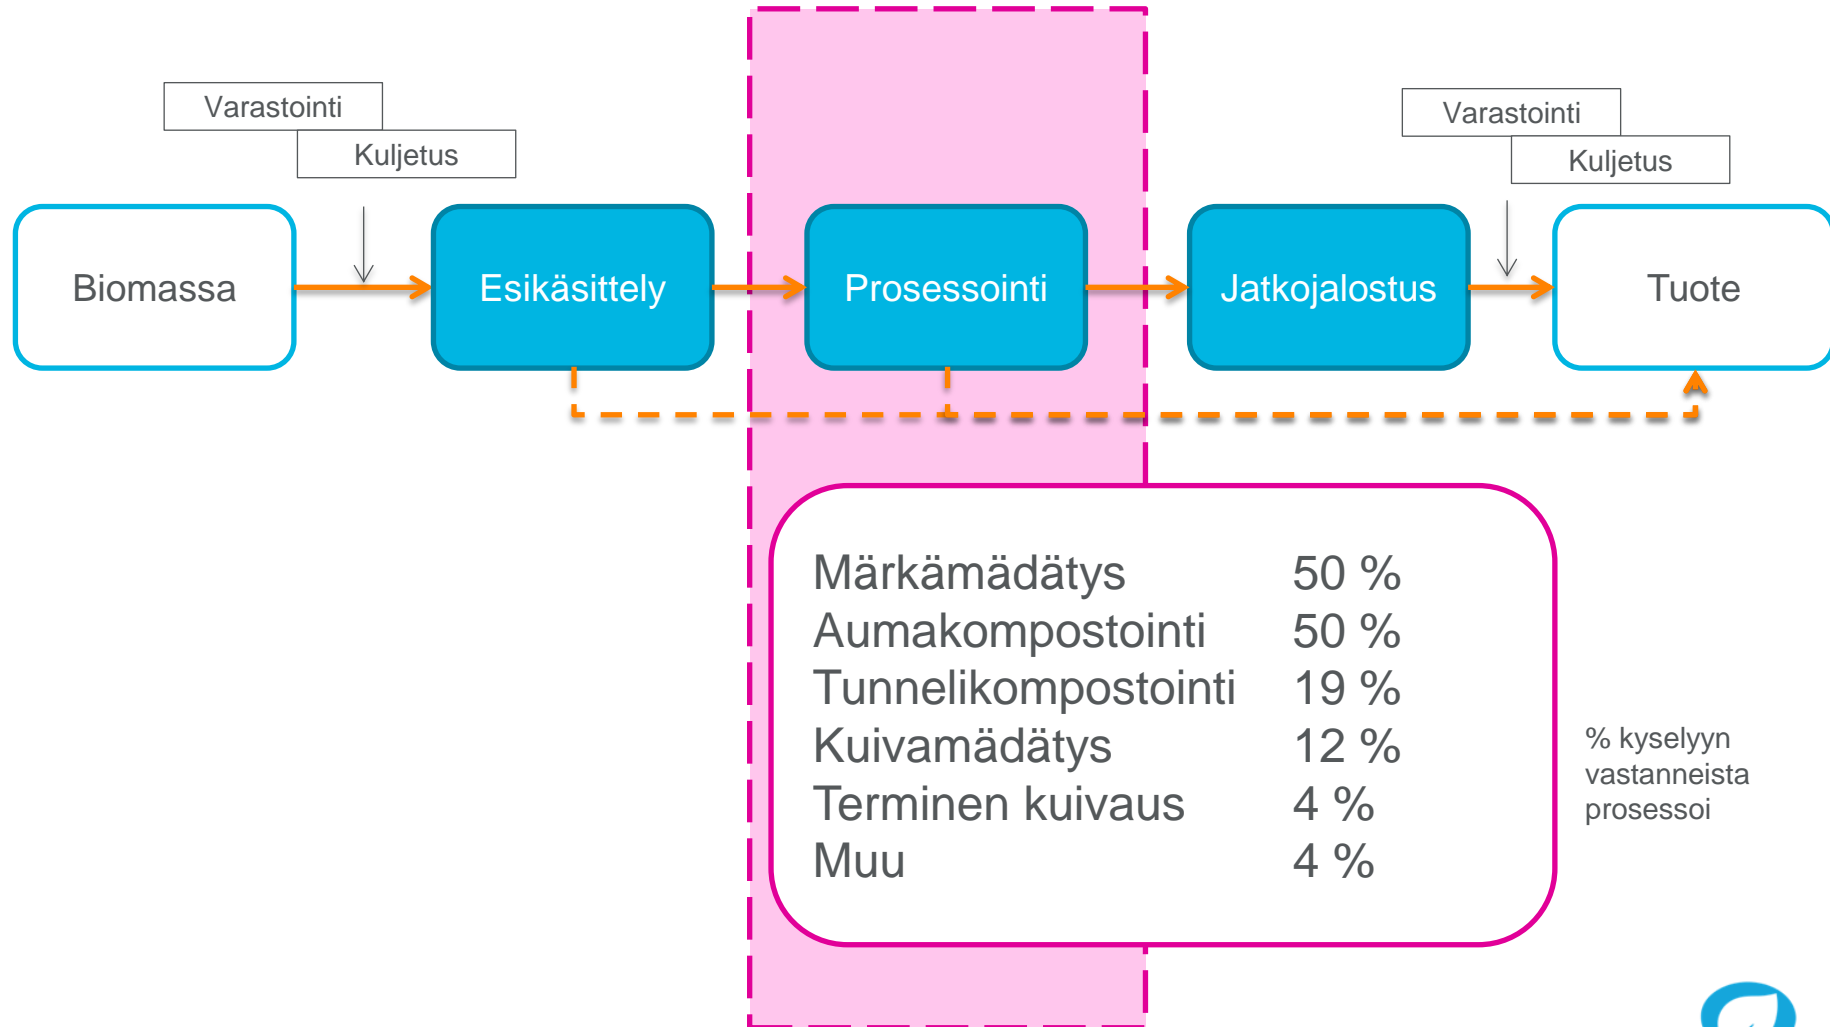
Varastointi
Kuljetus

Varastointi
Kuljetus

Biomassa
Esikäsittely
Prosessointi
Jatkojalostus
Tuote

| | |
|---|---|
| Märkämädätys | 50 % |
| Aumakompostointi | 50 % |
| Tunnelikompostointi | 19 % |
| Kuivamädätys | 12 % |
| Terminen kuivaus | 4 % |
| Muu | 4 % |

% kyselyyn vastanneista prosessoi